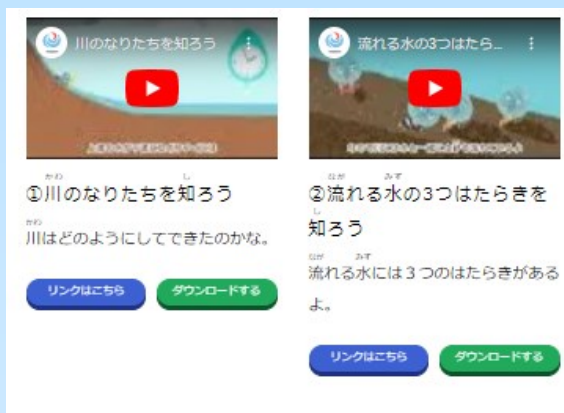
川のなりたちを知ろう

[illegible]

①川のなりたちを知ろう

川はどのようにしてできたのかな。

リンクはこちら

ダウンロードする

流れる水の3つはたら...

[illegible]

②流れる水の3つはたらきを知ろう

流れる水には３つのはたらきがあるよ。

リンクはこちら

ダウンロードする